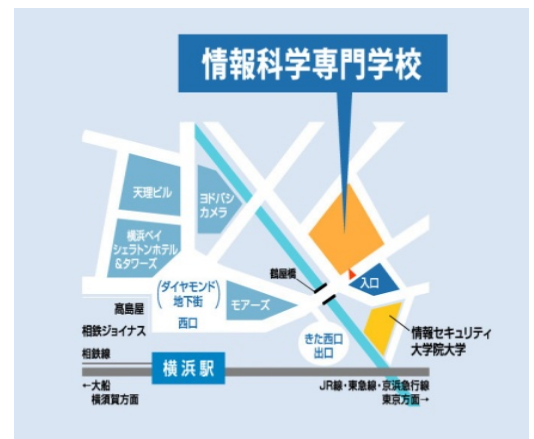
情報科学専門学校

天理ビル

ヨドバシカメラ

横浜ベイシェラトンホテル&タワーズ

ダイヤモンド地下街

鶴屋橋

入口

モアーズ

髙島屋

相鉄ジョイナス

西口

きた西口出口

情報セキュリティ大学院大学

相鉄線

横浜駅

←大船
横須賀方面

JR線・東急線・京浜急行線
東京方面→